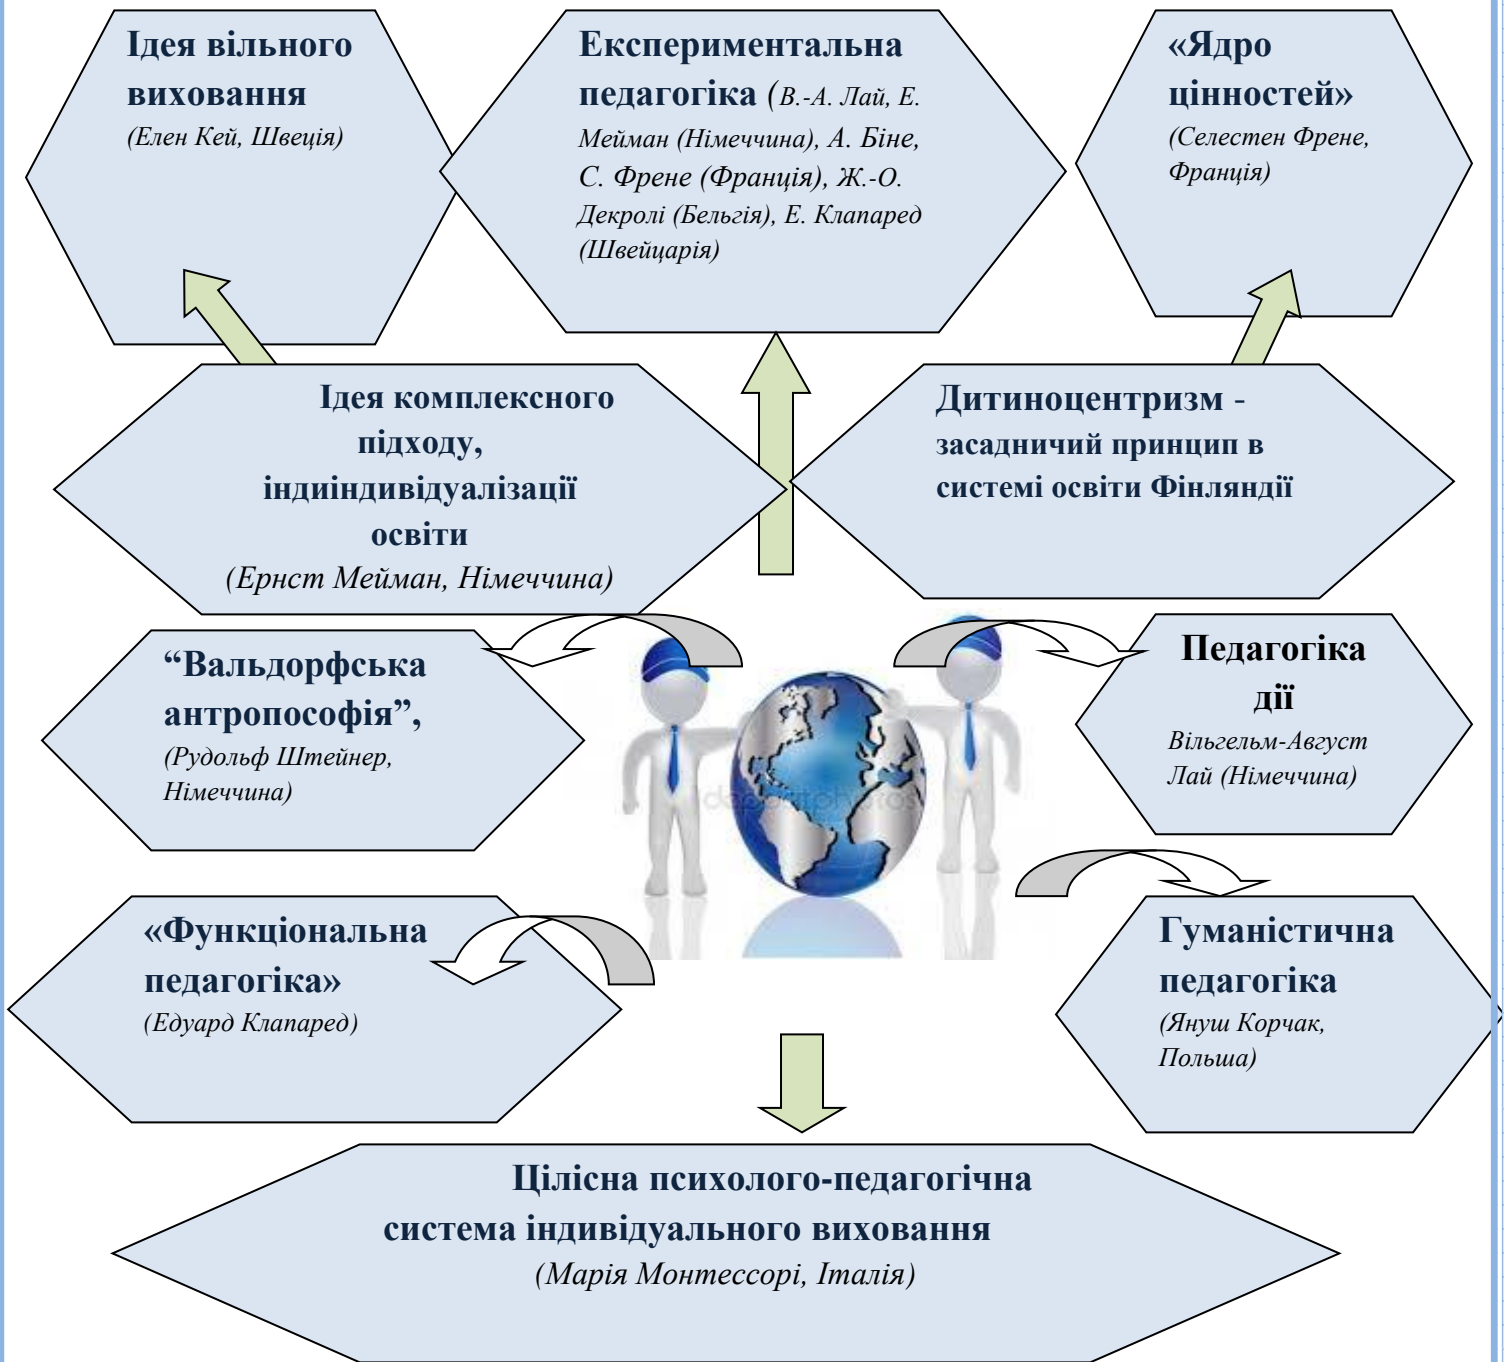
Ідея вільного виховання
(Елен Кей, Швеція)

Експериментальна педагогіка (В.-А. Лай, Е. Мейман (Німеччина), А. Біне, С. Френе (Франція), Ж.-О. Декролі (Бельгія), Е. Клапаред (Швейцарія)

«Ядро цінностей»
(Селестен Френе, Франція)

Ідея комплексного підходу, індиіндивідуалізації освіти
(Ернст Мейман, Німеччина)

Дитиноцентризм - засадничий принцип в системі освіти Фінляндії

“Вальдорфська антропософія”,
(Рудольф Штейнер, Німеччина)

Педагогіка дії
Вільгельм-Август Лай (Німеччина)

«Функціональна педагогіка»
(Едуард Клапаред)

Гуманістична педагогіка
(Януш Корчак, Польща)

Цілісна психолого-педагогічна система індивідуального виховання
(Марія Монтессорі, Італія)